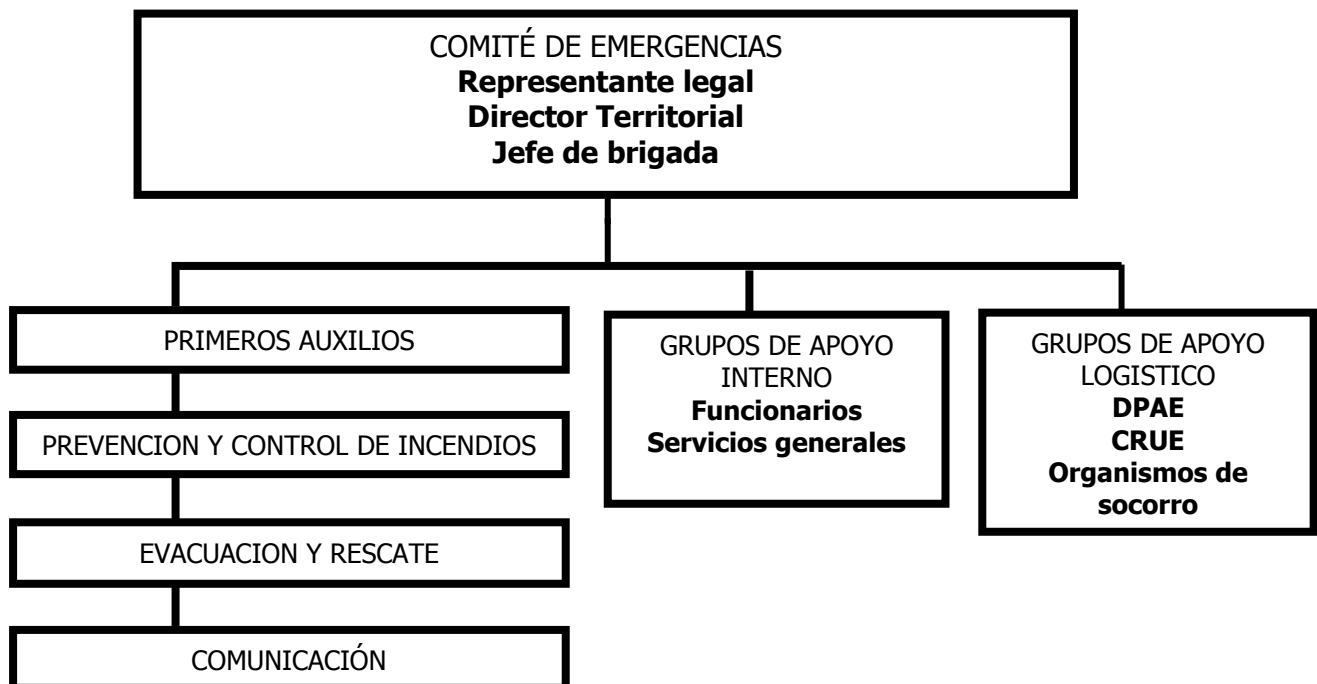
COMITÉ DE EMERGENCIAS
**Representante legal**
**Director Territorial**
**Jefe de brigada**

PRIMEROS AUXILIOS

PREVENCION Y CONTROL DE INCENDIOS

EVACUACION Y RESCATE

COMUNICACIÓN

GRUPOS DE APOYO INTERNO
**Funcionarios**
**Servicios generales**

GRUPOS DE APOYO LOGISTICO
**DPAE**
**CRUE**
**Organismos de socorro**